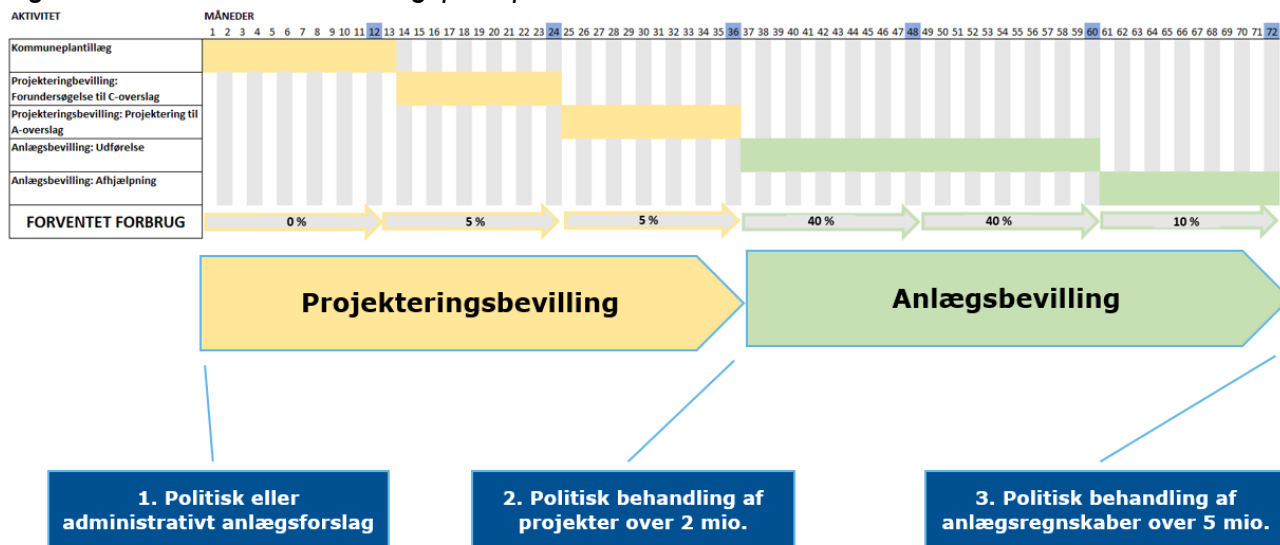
AKTIVITET

MÅNEDER

1 2 3 4 5 6 7 8 9 10 11 12 13 14 15 16 17 18 19 20 21 22 23 24 25 26 27 28 29 30 31 32 33 34 35 36 37 38 39 40 41 42 43 44 45 46 47 48 49 50 51 52 53 54 55 56 57 58 59 60 61 62 63 64 65 66 67 68 69 70 71 72

Kommuneplantillæg

Projekteringbevilling: Forundersøgelse til C-overslag

Projekteringsbevilling: Projektering til A-overslag

Anlægsbevilling: Udførelse

Anlægsbevilling: Afhjælpning

FORVENTET FORBRUG

0 %

5 %

5 %

40 %

40 %

10 %

Projekteringsbevilling

Anlægsbevilling

1. Politisk eller administrativt anlægsforslag

2. Politisk behandling af projekter over 2 mio.

3. Politisk behandling af anlægsregnskaber over 5 mio.